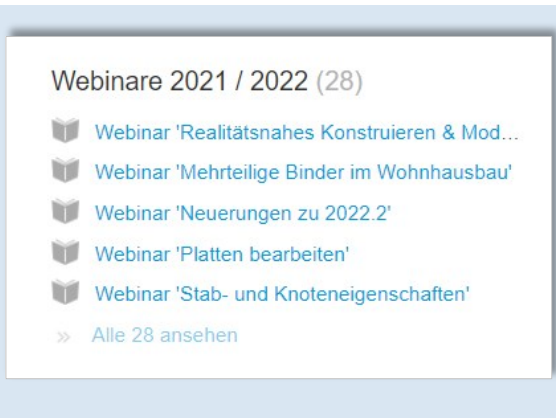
Webinare 2021 / 2022 (28)

Webinar 'Realitätsnahes Konstruieren & Mod...

Webinar 'Mehrteilige Binder im Wohnhausbau'

Webinar 'Neuerungen zu 2022.2'

Webinar 'Platten bearbeiten'

Webinar 'Stab- und Knoteneigenschaften'

» Alle 28 ansehen